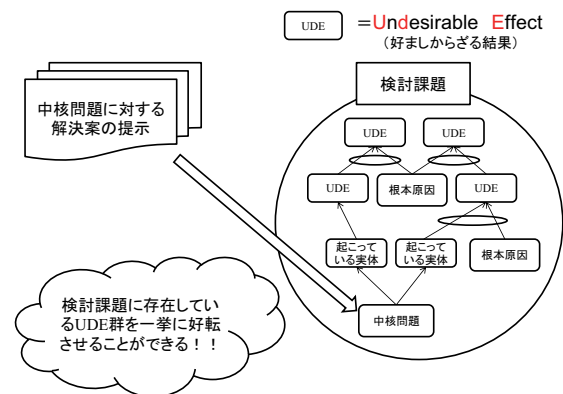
UDE =Undesirable Effect
（好ましからざる結果）

中核問題に対する解決案の提示

検討課題

UDE
UDE
UDE
根本原因
UDE
起こっている実体
起こっている実体
根本原因
中核問題

検討課題に存在しているUDE群を一挙に好転させることができる！！